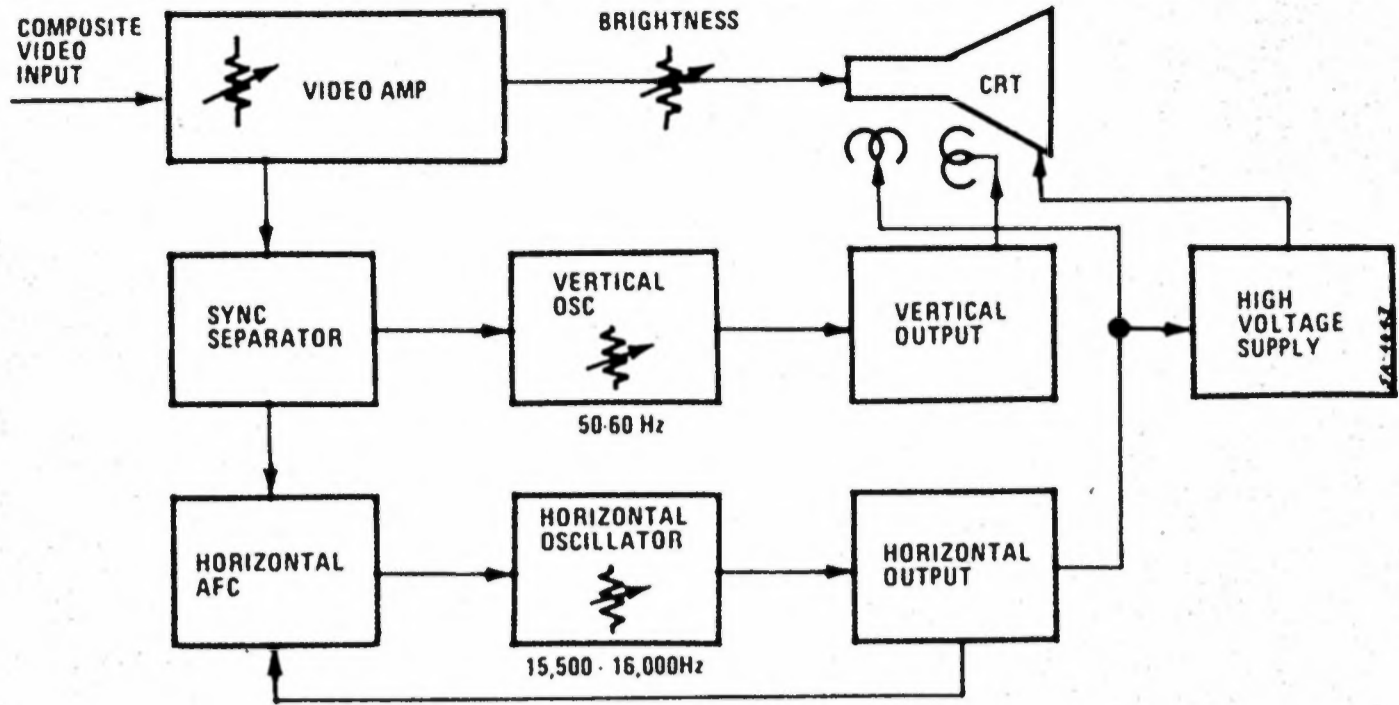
COMPOSITE VIDEO INPUT

VIDEO AMP

BRIGHTNESS

CRT

SYNC SEPARATOR

VERTICAL OSC

50-60 Hz

VERTICAL OUTPUT

HIGH VOLTAGE SUPPLY

SA-4457

HORIZONTAL AFC

HORIZONTAL OSCILLATOR

15,500 - 16,000Hz

HORIZONTAL OUTPUT